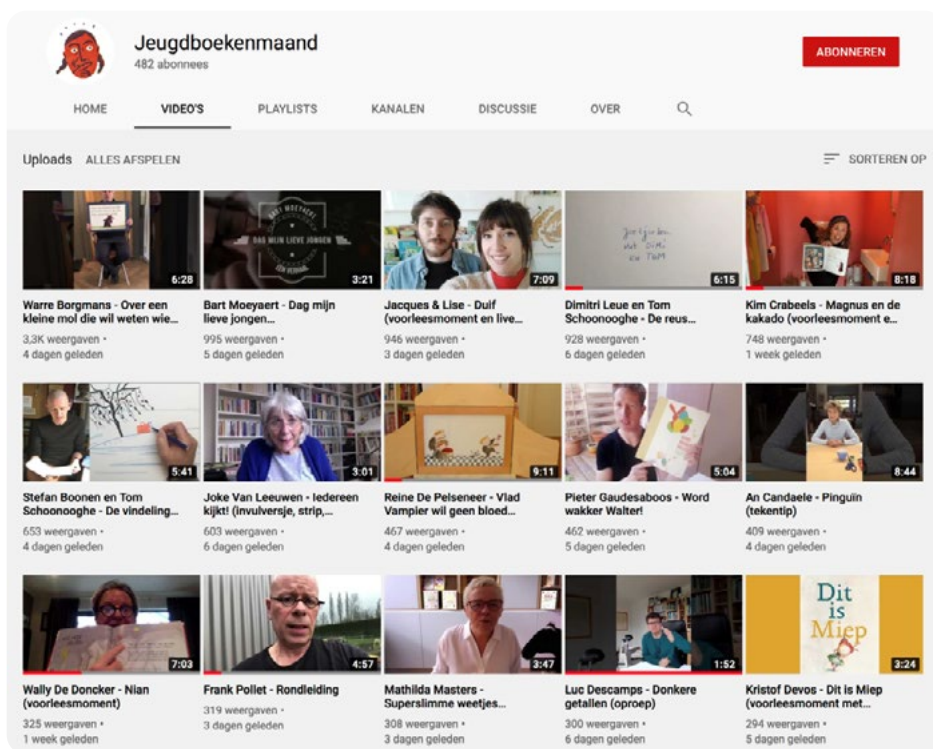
Jeugdboekenmaand
482 abonnees

ABONNEREN

HOME VIDEO'S PLAYLISTS KANALEN DISCUSSIE OVER

Uploads ALLES AFSPELEN

SORTEREN OP

6:28
Warre Borgmans - Over een kleine mol die wil weten wie...
3,3K weergaven • 4 dagen geleden

BART MOEYAERT
DAG MIJN LIEVE JONGEN
3:21
Bart Moeyaert - Dag mijn lieve jongen...
995 weergaven • 5 dagen geleden

7:09
Jacques & Lise - Duif (voorleesmoment en live...
946 weergaven • 3 dagen geleden

6:15
Dimitri Leue en Tom Schoonooghe - De reus...
928 weergaven • 6 dagen geleden

8:18
Kim Crabeels - Magnus en de kakado (voorleesmoment e...
748 weergaven • 1 week geleden

5:41
Stefan Boonen en Tom Schoonooghe - De vindeling...
653 weergaven • 4 dagen geleden

3:01
Joke Van Leeuwen - Iedereen kijkt! (invulversje, strip,...
603 weergaven • 6 dagen geleden

9:11
Reine De Pelseneer - Vlad Vampier wil geen bloed...
467 weergaven • 4 dagen geleden

5:04
Pieter Gaudesaboos - Word wakker Walter!
462 weergaven • 5 dagen geleden

8:44
An Candaele - Pinguin (tekentip)
409 weergaven • 4 dagen geleden

7:03
Wally De Doncker - Nian (voorleesmoment)
325 weergaven • 1 week geleden

4:57
Frank Pollet - Rondleiding
319 weergaven • 3 dagen geleden

3:47
Mathilda Masters - Superslimme weetjes...
308 weergaven • 3 dagen geleden

1:52
Luc Descamps - Donkere getallen (oproep)
300 weergaven • 6 dagen geleden

Dit is Miep
3:24
Kristof Devos - Dit is Miep (voorleesmoment met...
294 weergaven • 5 dagen geleden